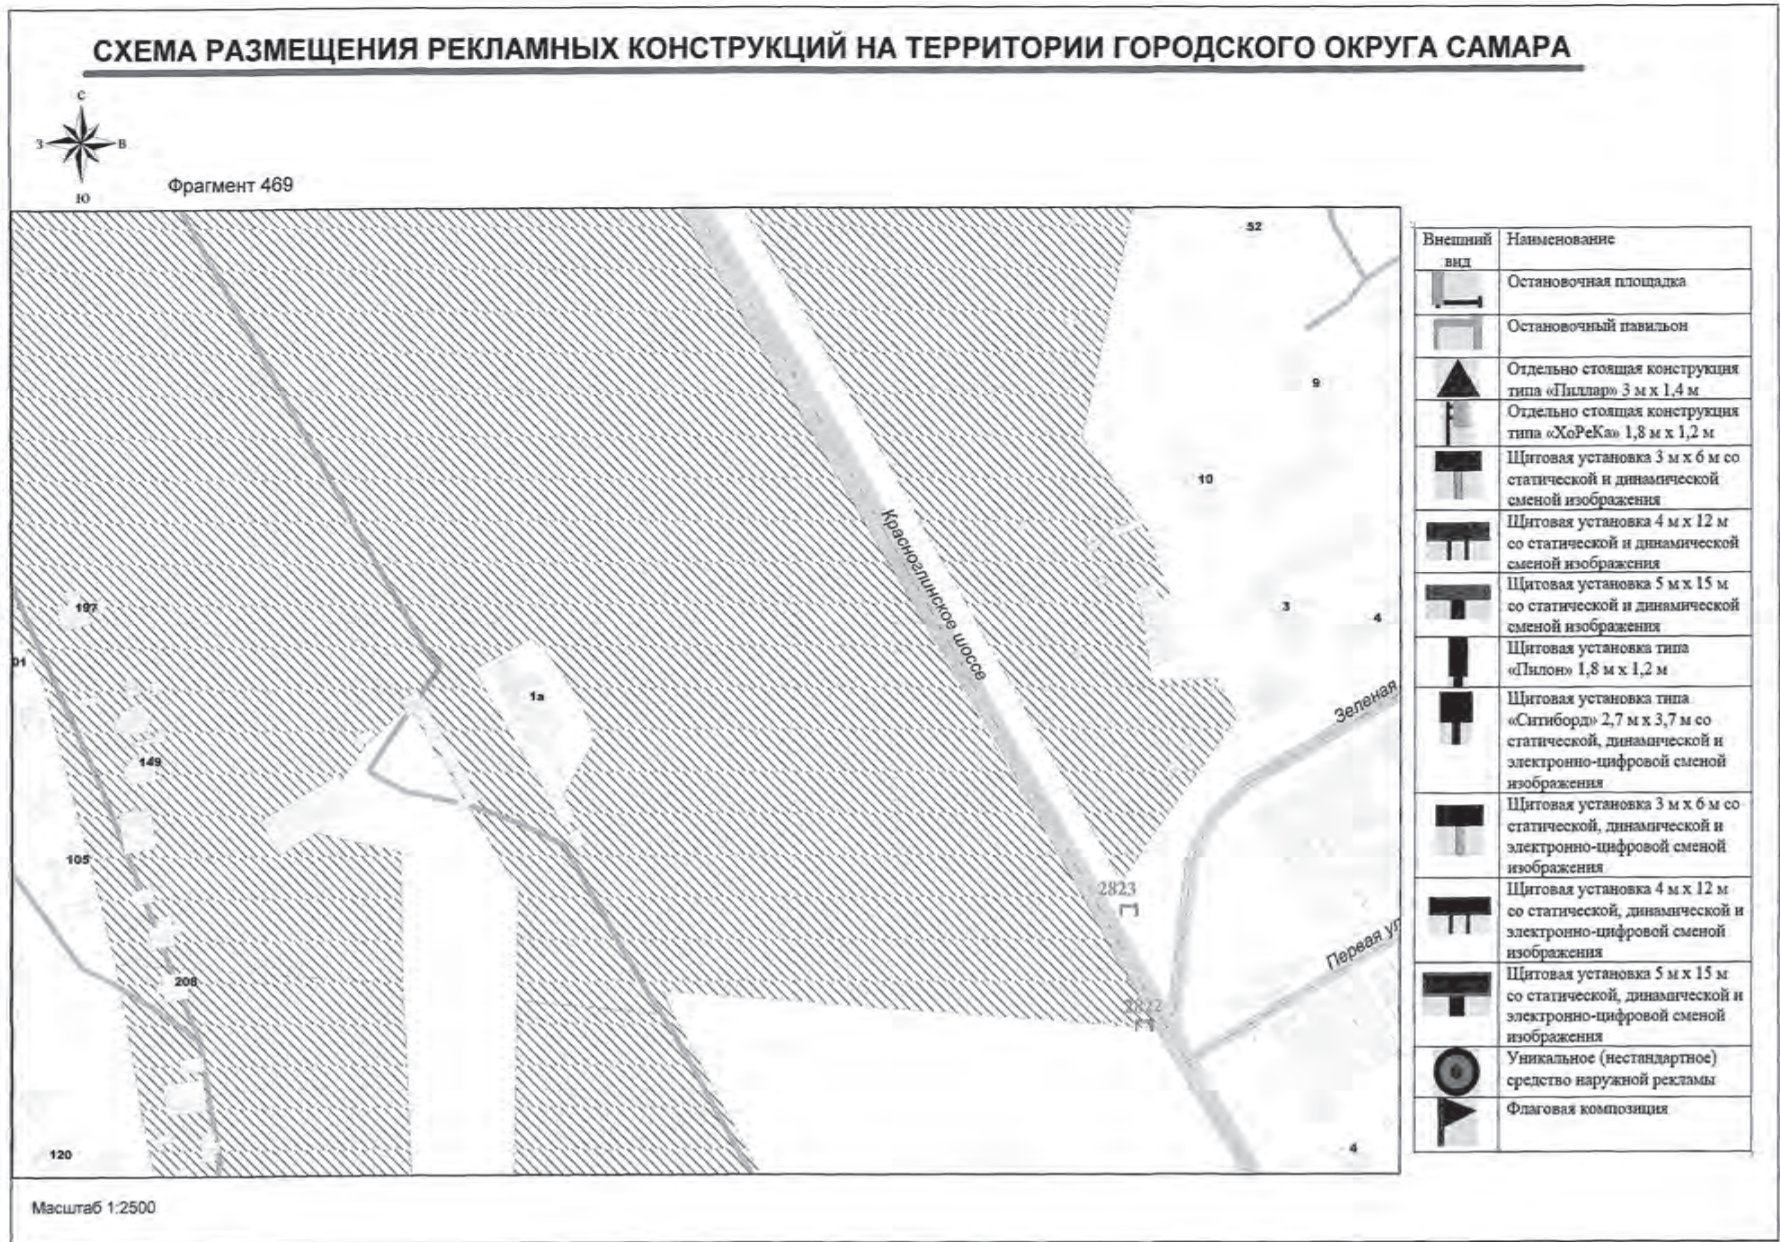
СХЕМА РАЗМЕЩЕНИЯ РЕКЛАМНЫХ КОНСТРУКЦИЙ НА ТЕРРИТОРИИ ГОРОДСКОГО ОКРУГА САМАРА

с
з
в
ю

Фрагмент 469

52
9
10
3
4
197
01
1а
149
105
208
120
4
Красноглинское шоссе
Зеленая
Первая ул
2823
2822

| Внешний вид | Наименование |
|---|---|
| | Остановочная площадка |
| | Остановочный павильон |
| | Отдельно стоящая конструкция типа «Пиллар» 3 м х 1,4 м |
| | Отдельно стоящая конструкция типа «ХоРеКа» 1,8 м х 1,2 м |
| | Щитовая установка 3 м х 6 м со статической и динамической сменой изображения |
| | Щитовая установка 4 м х 12 м со статической и динамической сменой изображения |
| | Щитовая установка 5 м х 15 м со статической и динамической сменой изображения |
| | Щитовая установка типа «Пилон» 1,8 м х 1,2 м |
| | Щитовая установка типа «Ситиборд» 2,7 м х 3,7 м со статической, динамической и электронно-цифровой сменой изображения |
| | Щитовая установка 3 м х 6 м со статической, динамической и электронно-цифровой сменой изображения |
| | Щитовая установка 4 м х 12 м со статической, динамической и электронно-цифровой сменой изображения |
| | Щитовая установка 5 м х 15 м со статической, динамической и электронно-цифровой сменой изображения |
| Б | Уникальное (нестандартное) средство наружной рекламы |
| | Флаговая композиция |

Масштаб 1:2500